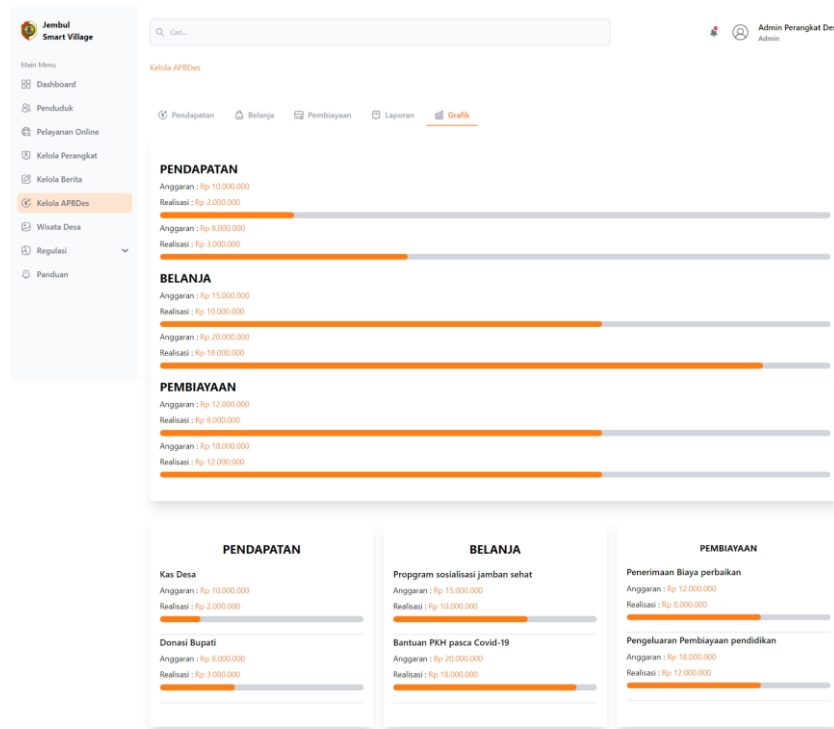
Jembul Smart Village

Main Menu
Dashboard
Penduduk
Pelayanan Online
Kelola Perangkat
Kelola Berita
Kelola APBDes
Wisata Desa
Regulasi
Panduan

Cari...

Admin Perangkat Des
Admin

Kelola APBDes

Pendapatan Belanja Pembiayaan Laporan Grafik

PENDAPATAN
Anggaran : Rp 10.000.000
Realisasi : Rp 2.000.000
Anggaran : Rp 8.000.000
Realisasi : Rp 3.000.000

BELANJA
Anggaran : Rp 15.000.000
Realisasi : Rp 10.000.000
Anggaran : Rp 20.000.000
Realisasi : Rp 18.000.000

PEMBIAYAAN
Anggaran : Rp 12.000.000
Realisasi : Rp 8.000.000
Anggaran : Rp 18.000.000
Realisasi : Rp 12.000.000

PENDAPATAN
Kas Desa
Anggaran : Rp 10.000.000
Realisasi : Rp 2.000.000
Donasi Bupati
Anggaran : Rp 8.000.000
Realisasi : Rp 3.000.000

BELANJA
Propgram sosialisasi jamban sehat
Anggaran : Rp 15.000.000
Realisasi : Rp 10.000.000
Bantuan PKH pasca Covid-19
Anggaran : Rp 20.000.000
Realisasi : Rp 18.000.000

PEMBIAYAAN
Penerimaan Biaya perbaikan
Anggaran : Rp 12.000.000
Realisasi : Rp 8.000.000
Pengeluaran Pembiayaan pendidikan
Anggaran : Rp 18.000.000
Realisasi : Rp 12.000.000